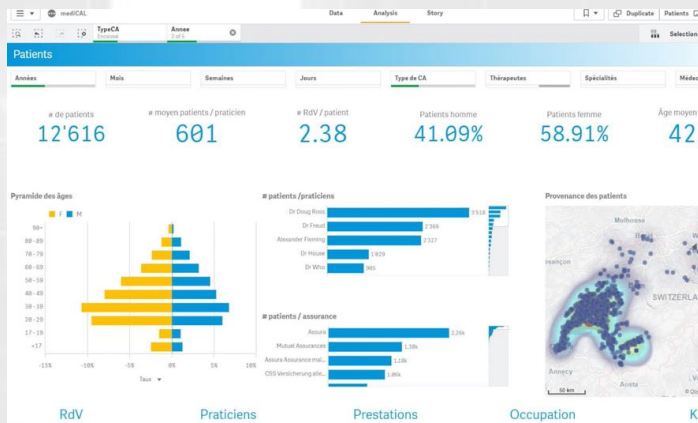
mediCAL

Data Analysis Story

Duplicate Patients

TypeCA Encaissé Annee 3 of 6

Selection

Patients

Années Mois Semaines Jours Type de CA Thérapeutes Spécialités Médec

# de patients
12'616

# moyen patients / praticien
601

# RdV / patient
2.38

Patients homme
41.09%

Patients femme
58.91%

Âge moyen
42

Pyramide des âges

F M

90+
80-89
70-79
60-69
50-59
40-49
30-39
20-29
17-19
<17

-15% -10% -5% 0% 5% 10%

Taux

# patients /praticiens

Dr Doug Ross 3'518
Dr Freud 2'366
Alexander Fleming 2'327
Dr House 1'809
Dr Who 985

# patients / assurance

Assura 2.26k
Mutuel Assurance 1.58k
Assura Assurance mal... 1.18k
CSS Versicherung alle... 1.06k

Provenance des patients

Mulhouse
esançon
SWITZERLA
Annecy
Aosta
50 km

RdV Praticiens Prestations Occupation K